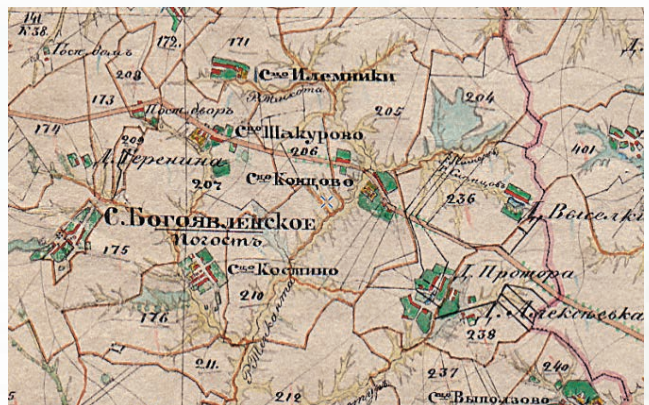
141
№38.
Госк.земл.
172.
171
Сц.ᵒ Илемники
203
173
Пут. дворъ
205
204
174
209
Сц.ᵒ Шакурово
206
401
Д. Веренина
207
Сц.ᵒ Кожцово
236
Д. Выселки
С. Богоявленское
Погостъ
175
Сц.ᵒ Костино
Д. Прохора
210
176
Д. Алексеевка
238
211.
237
240
212
Сц.ᵒ Выползово